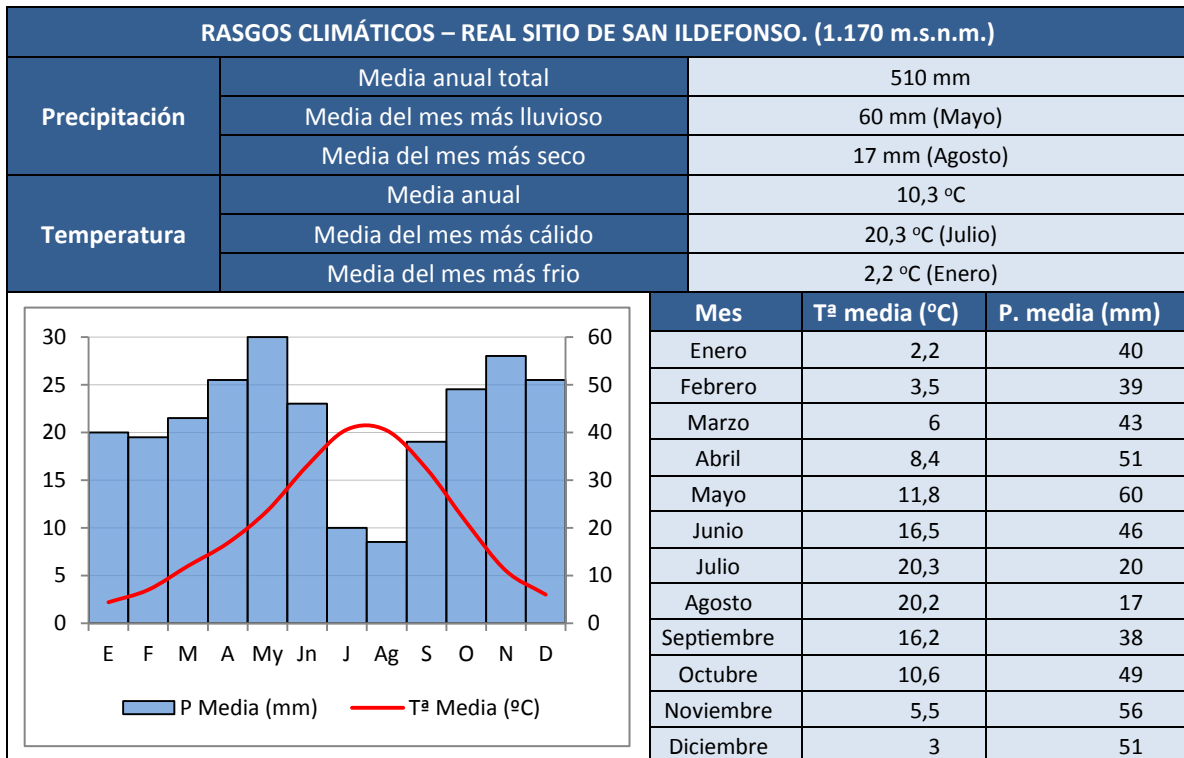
RASGOS CLIMÁTICOS – REAL SITIO DE SAN ILDEFONSO. (1.170 m.s.n.m.)

| | | |
|---|---|---|
| Precipitación | Media anual total | 510 mm |
| | Media del mes más lluvioso | 60 mm (Mayo) |
| | Media del mes más seco | 17 mm (Agosto) |
| Temperatura | Media anual | 10,3 ºC |
| | Media del mes más cálido | 20,3 ºC (Julio) |
| | Media del mes más frio | 2,2 ºC (Enero) |

30 25 20 15 10 5 0
60 50 40 30 20 10 0
E F M A My Jn J Ag S O N D
P Media (mm) Tª Media (ºC)

| Mes | Tª media (ºC) | P. media (mm) |
|---|---|---|
| Enero | 2,2 | 40 |
| Febrero | 3,5 | 39 |
| Marzo | 6 | 43 |
| Abril | 8,4 | 51 |
| Mayo | 11,8 | 60 |
| Junio | 16,5 | 46 |
| Julio | 20,3 | 20 |
| Agosto | 20,2 | 17 |
| Septiembre | 16,2 | 38 |
| Octubre | 10,6 | 49 |
| Noviembre | 5,5 | 56 |
| Diciembre | 3 | 51 |